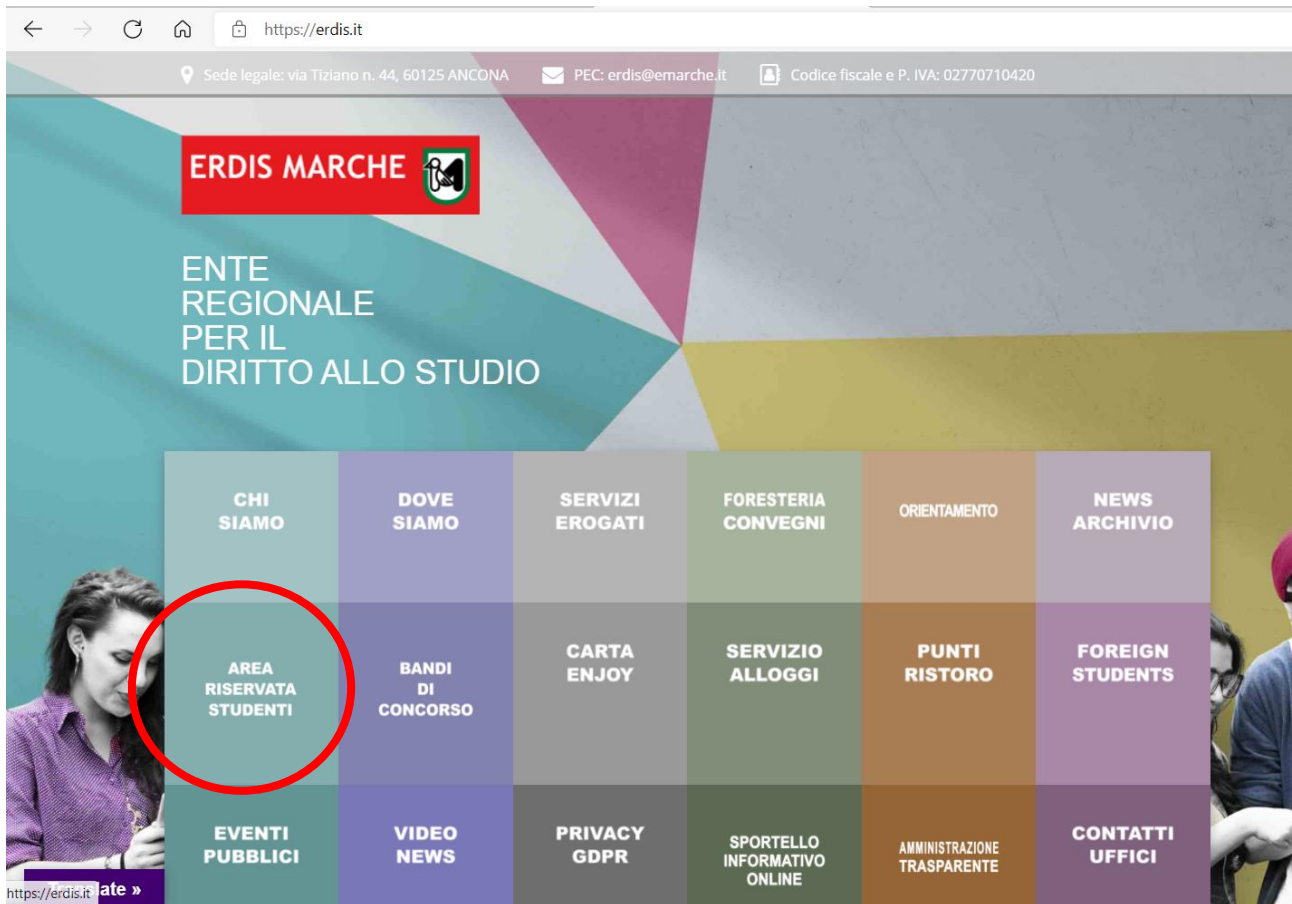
https://erdis.it

Sede legale: via Tiziano n. 44, 60125 ANCONA
PEC: erdis@emarche.it
Codice fiscale e P. IVA: 02770710420

ERDIS MARCHE

ENTE REGIONALE PER IL DIRITTO ALLO STUDIO

| CHI SIAMO | DOVE SIAMO | SERVIZI EROGATI | FORESTERIA CONVEGNI | ORIENTAMENTO | NEWS ARCHIVIO |
|---|---|---|---|---|---|
| AREA RISERVATA STUDENTI | BANDI DI CONCORSO | CARTA ENJOY | SERVIZIO ALLOGGI | PUNTI RISTORO | FOREIGN STUDENTS |
| EVENTI PUBBLICI | VIDEO NEWS | PRIVACY GDPR | SPORTELLO INFORMATIVO ONLINE | AMMINISTRAZIONE TRASPARENTE | CONTATTI UFFICI |

https://erdis.it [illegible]late »